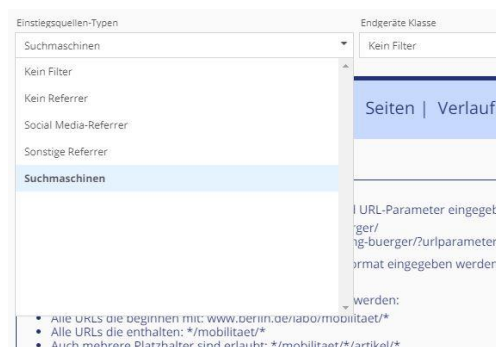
Einstiegsquellen-Typen

Suchmaschinen

Kein Filter

Kein Referrer

Social Media-Referrer

Sonstige Referrer

Suchmaschinen

Endgeräte Klasse

Kein Filter

Seiten | Verlauf

l URL-Parameter eingegeb

rger/

ng-buerger/?urlparameter

ormat eingegeben werden

werden:

• Alle URLs die beginnen mit: www.berlin.de/labo/mobilitaet/*

• Alle URLs die enthalten: */mobilitaet/*

• Auch mehrere Platzhalter sind erlaubt: */mobilitaet/*/artikel/*